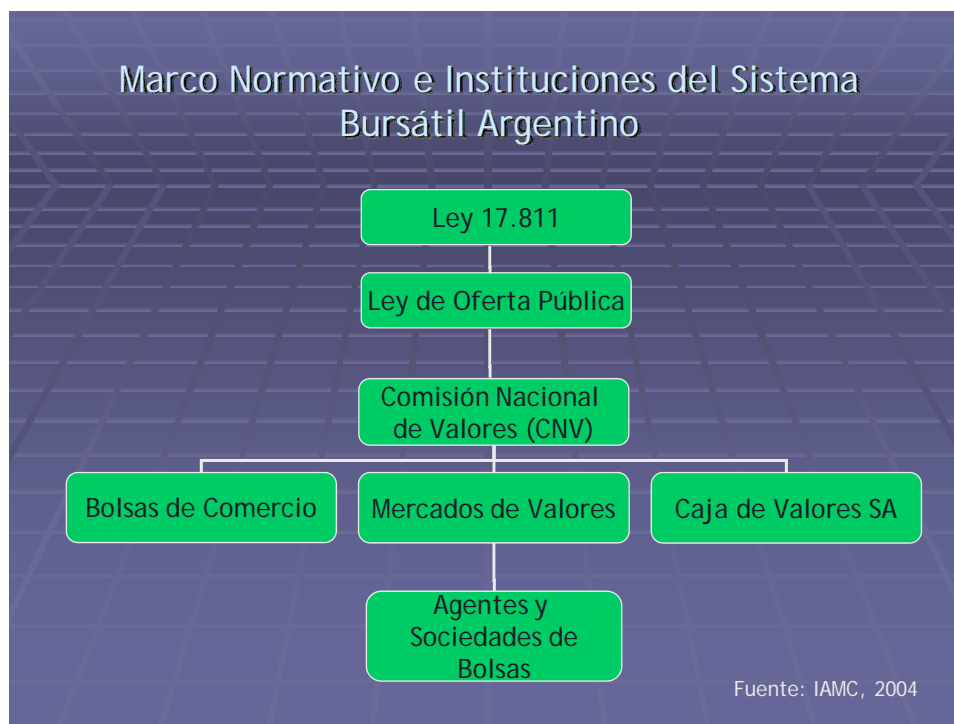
Marco Normativo e Instituciones del Sistema Bursátil Argentino

Ley 17.811

Ley de Oferta Pública

Comisión Nacional de Valores (CNV)

Bolsas de Comercio

Mercados de Valores

Caja de Valores SA

Agentes y Sociedades de Bolsas

Fuente: IAMC, 2004